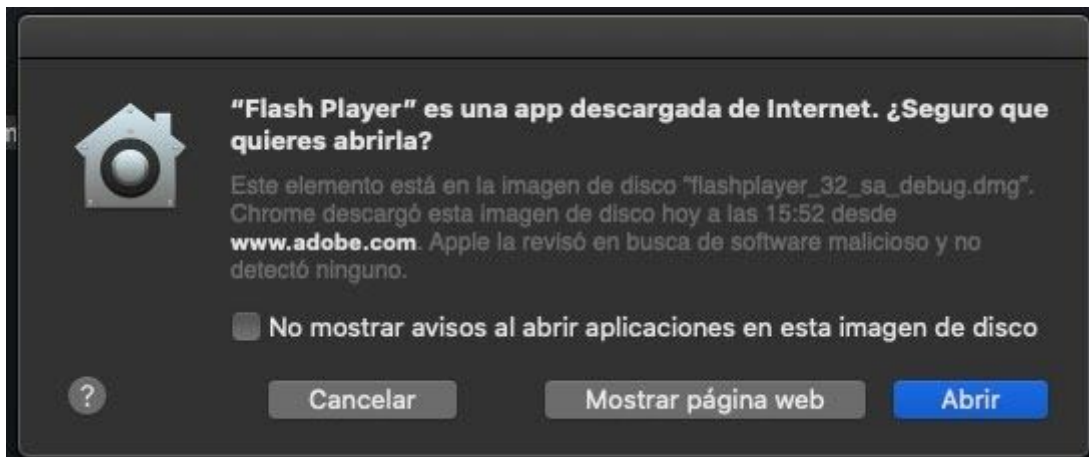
“Flash Player” es una app descargada de Internet. ¿Seguro que quieres abrirla?

Este elemento está en la imagen de disco “flashplayer_32_sa_debug.dmg”. Chrome descargó esta imagen de disco hoy a las 15:52 desde **www.adobe.com**. Apple la revisó en busca de software malicioso y no detectó ninguno.

No mostrar avisos al abrir aplicaciones en esta imagen de disco

?

Cancelar

Mostrar página web

Abrir